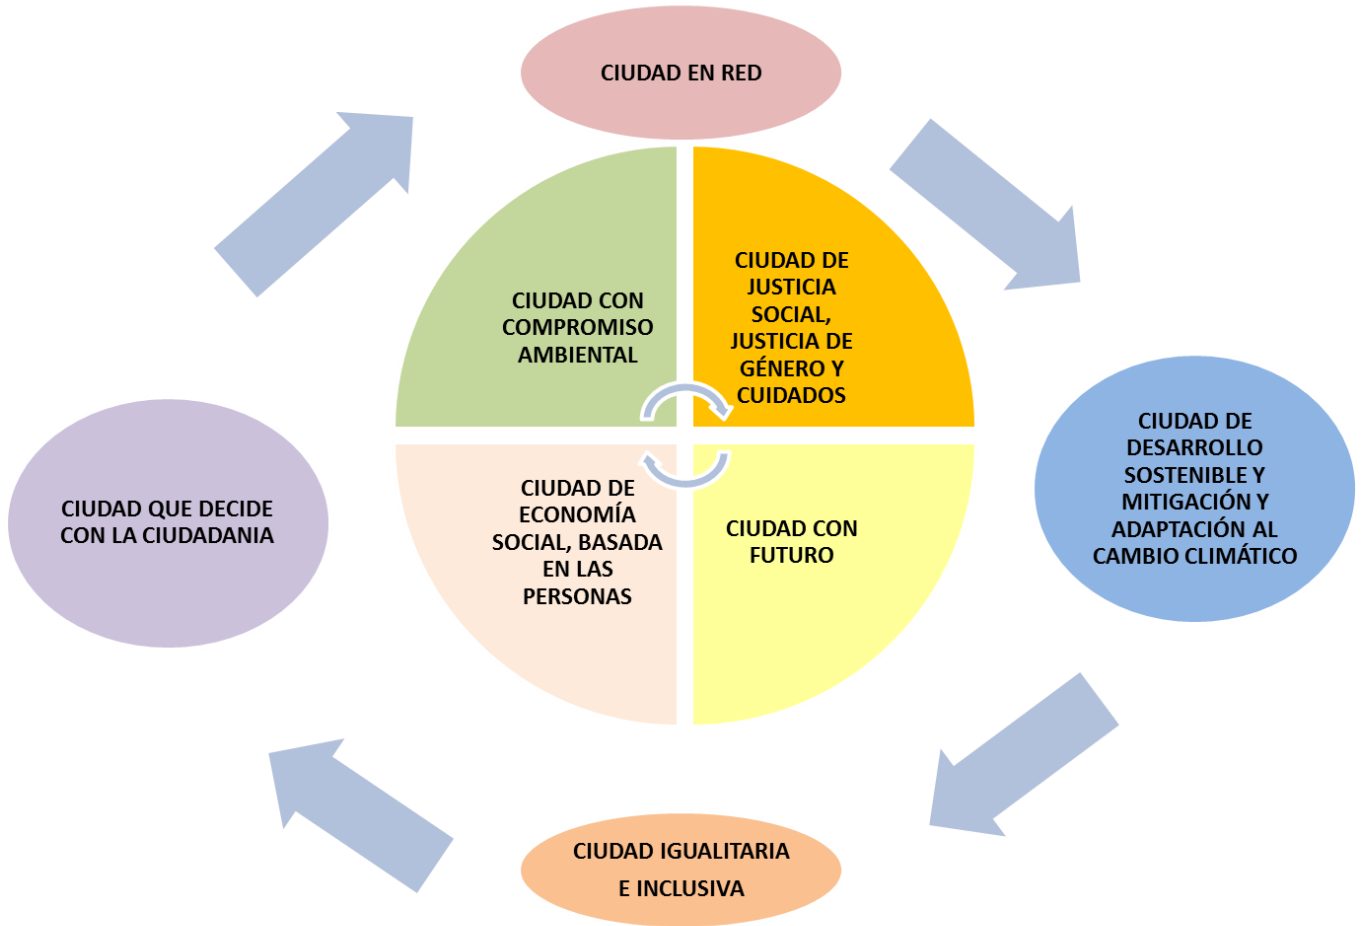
CIUDAD EN RED

CIUDAD CON COMPROMISO AMBIENTAL

CIUDAD DE JUSTICIA SOCIAL, JUSTICIA DE GÉNERO Y CUIDADOS

CIUDAD DE DESARROLLO SOSTENIBLE Y MITIGACIÓN Y ADAPTACIÓN AL CAMBIO CLIMÁTICO

CIUDAD QUE DECIDE CON LA CIUDADANIA

CIUDAD DE ECONOMÍA SOCIAL, BASADA EN LAS PERSONAS

CIUDAD CON FUTURO

CIUDAD IGUALITARIA E INCLUSIVA